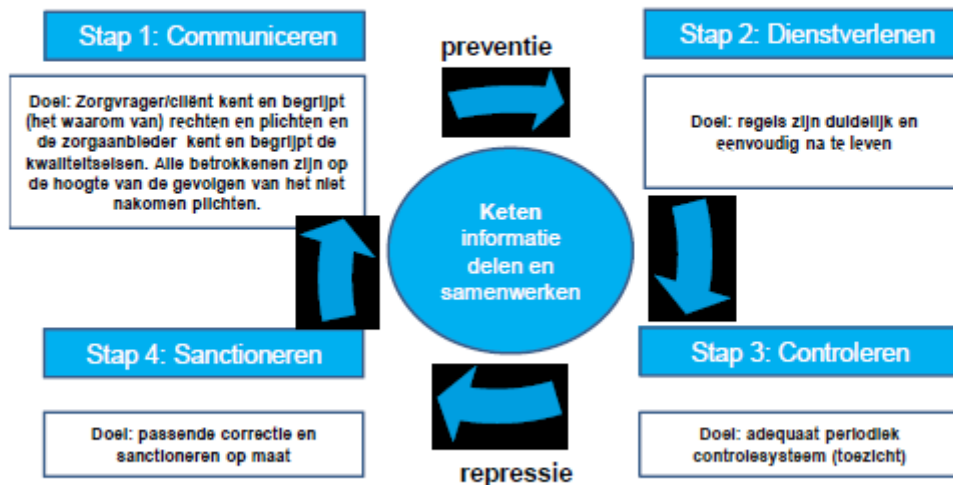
Stap 1: Communiceren

preventie

Stap 2: Dienstverlenen

Doel: Zorgvrager/cliënt kent en begrijpt (het waarom van) rechten en plichten en de zorgaanbieder kent en begrijpt de kwaliteitseisen. Alle betrokkenen zijn op de hoogte van de gevolgen van het niet nakomen plichten.

Doel: regels zijn duidelijk en eenvoudig na te leven

Keten informatie delen en samenwerken

Stap 4: Sanctioneren

Stap 3: Controleren

Doel: passende correctie en sanctioneren op maat

Doel: adequaat periodiek controlesysteem (toezicht)

repressie